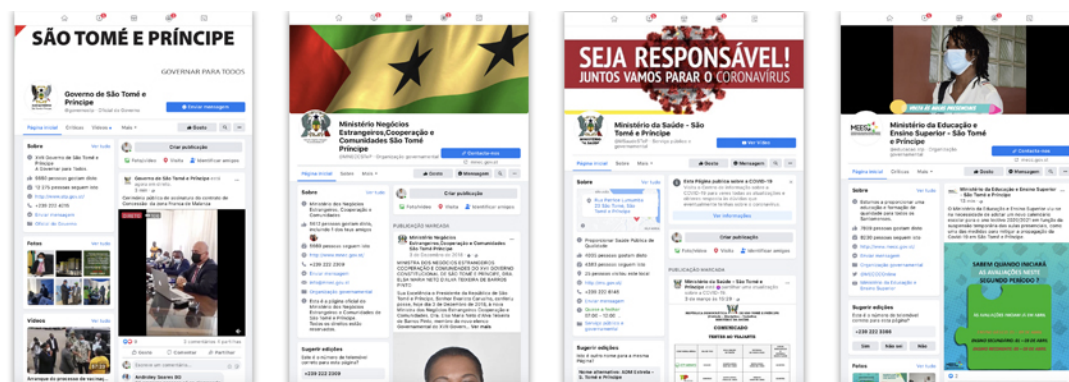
SÃO TOMÉ E PRÍNCIPE

GOVERNAR PARA TODOS

Governo de São Tomé e Príncipe

Enviar mensagem

Página inicial Sobre Vídeos Mais

Gosto

Sobre

Criar publicação

Fotos

Vídeos

Ministério Negócios Estrangeiros,Cooperação e Comunidades São Tomé Príncipe

Contacte-nos

Página inicial Sobre Mais

Gosto Mensagem

Sobre Ver tudo

Criar publicação

PUBLICAÇÃO MARCADA

Ministério Negócios Estrangeiros,Cooperação e Comunidades São Tomé Príncipe

Sugerir edições

+239 222 2309

SEJA RESPONSÁVEL!

JUNTOS VAMOS PARAR O CORONAVÍRUS

Ministério da Saúde - São Tomé e Príncipe

Ver Vídeo

Página inicial

Gosto Mensagem

Sobre Ver tudo

Esta Página publica sobre a COVID-19

Ver informações

Criar publicação

PUBLICAÇÃO MARCADA

Ministério da Saúde - São Tomé e Príncipe

COMUNICADO

Sugerir edições

MEES

Ministério da Educação e Ensino Superior - São Tomé e Príncipe

Contacte-nos

Página inicial Críticas Vídeos Mais

Gosto Mensagem

Sobre Ver tudo

Ministério da Educação e Ensino Superior - São Tomé e Príncipe

SABEM QUANDO INICIARÁ AS AVALIAÇÕES NESTE SEGUNDO PERÍODO?

Sugerir edições

+239 222 3386

Sim Não sei

Fotos